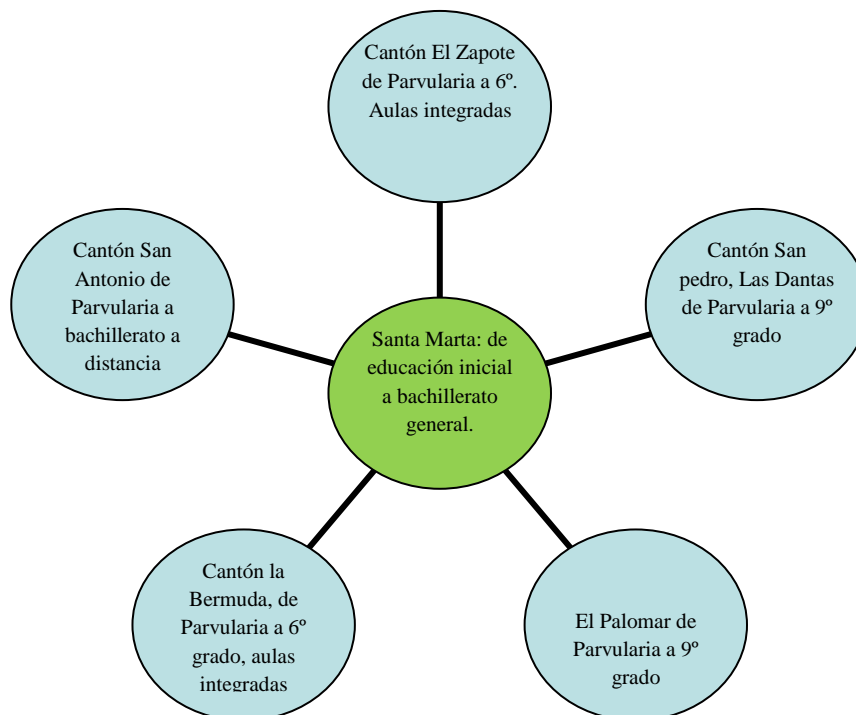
Cantón El Zapote de Parvularia a 6º. Aulas integradas

Cantón San Antonio de Parvularia a bachillerato a distancia

Cantón San pedro, Las Dantas de Parvularia a 9º grado

Santa Marta: de educación inicial a bachillerato general.

Cantón la Bermuda, de Parvularia a 6º grado, aulas integradas

El Palomar de Parvularia a 9º grado